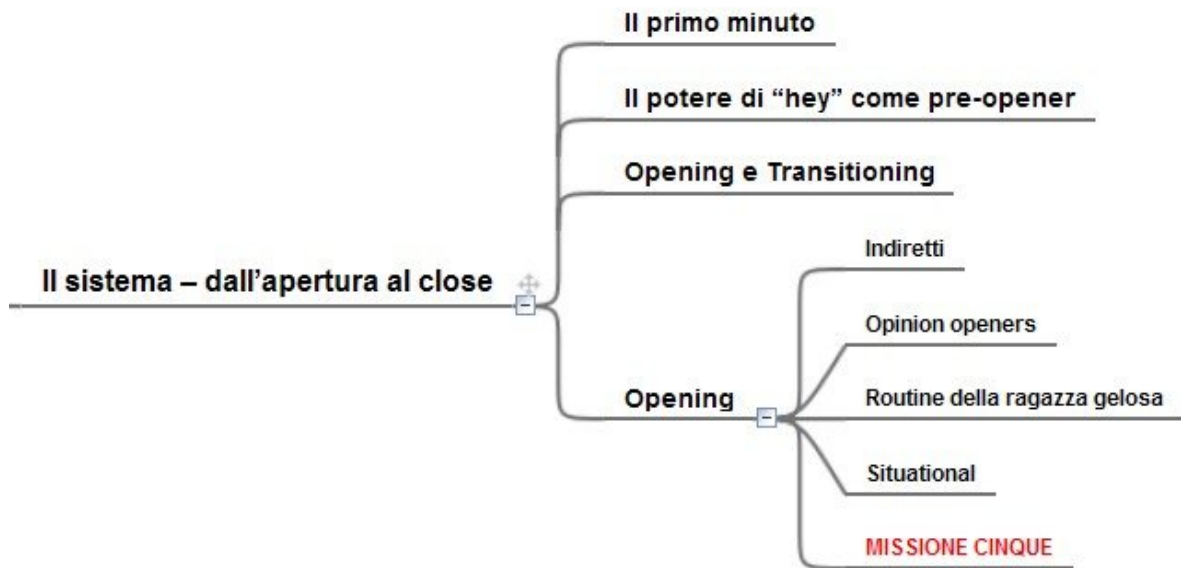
Il sistema – dall'apertura al close

Il primo minuto

Il potere di "hey" come pre-opener

Opening e Transitioning

Opening

Indiretti

Opinion openers

Routine della ragazza gelosa

Situational

MISSIONE CINQUE